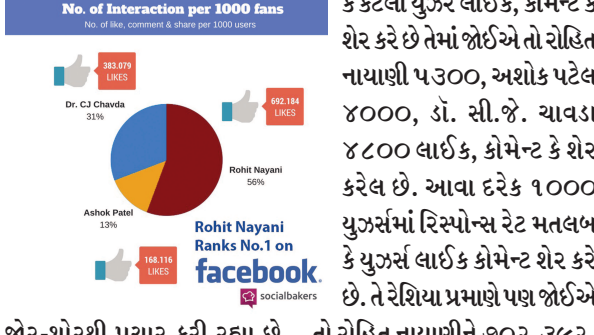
No. of Interaction per 1000 fans
No. of like, comment & share per 1000 users

383.079 LIKES

692.184 LIKES

Dr. CJ Chavda 31%

Rohit Nayani 56%

Ashok Patel 13%

Rohit Nayani Ranks No.1 on facebook.

168.116 LIKES

socialbakers

કે કેટલા યુઝર લાઈક, કોમેન્ટ કે શેર કરે છે તેમાં જોઈએ તો રોહિત નાયાણી ૫૩૦૦, અશોક પટેલ ૪૦૦૦, ડૉ. સી.જે. ચાવડા ૪૮૦૦ લાઈક, કોમેન્ટ કે શેર કરેલ છે. આવા દરેક ૧૦૦૦ યુઝર્સમાં રિસ્પોન્સ રેટ મતલબ કે યુઝર્સ લાઈક કોમેન્ટ શેર કરે છે. તે રેશિયા પ્રમાણે પણ જોઈએ

જોર-શોરથી પ્રચાર કરી રહ્યા છે ... તો રોહિત નાયાણીને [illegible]